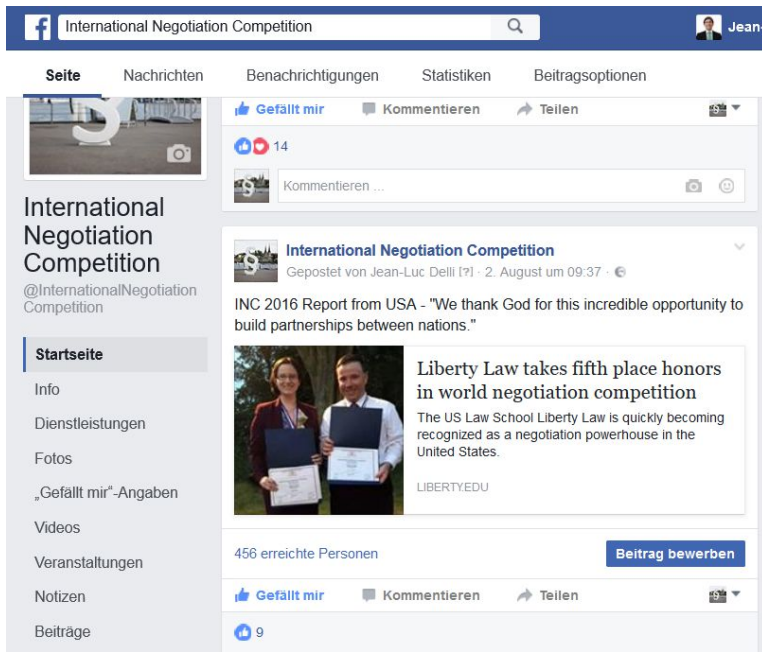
International Negotiation Competition

Jean-

Seite Nachrichten Benachrichtigungen Statistiken Beitragsoptionen

Gefällt mir Kommentieren Teilen

14

Kommentieren ...

International Negotiation Competition

@InternationalNegotiationCompetition

Startseite

Info

Dienstleistungen

Fotos

„Gefällt mir"-Angaben

Videos

Veranstaltungen

Notizen

Beiträge

International Negotiation Competition

Gepostet von Jean-Luc Delli [?] · 2. August um 09:37 ·

INC 2016 Report from USA - "We thank God for this incredible opportunity to build partnerships between nations."

Liberty Law takes fifth place honors in world negotiation competition

The US Law School Liberty Law is quickly becoming recognized as a negotiation powerhouse in the United States.

LIBERTY.EDU

456 erreichte Personen

Beitrag bewerben

Gefällt mir Kommentieren Teilen

9